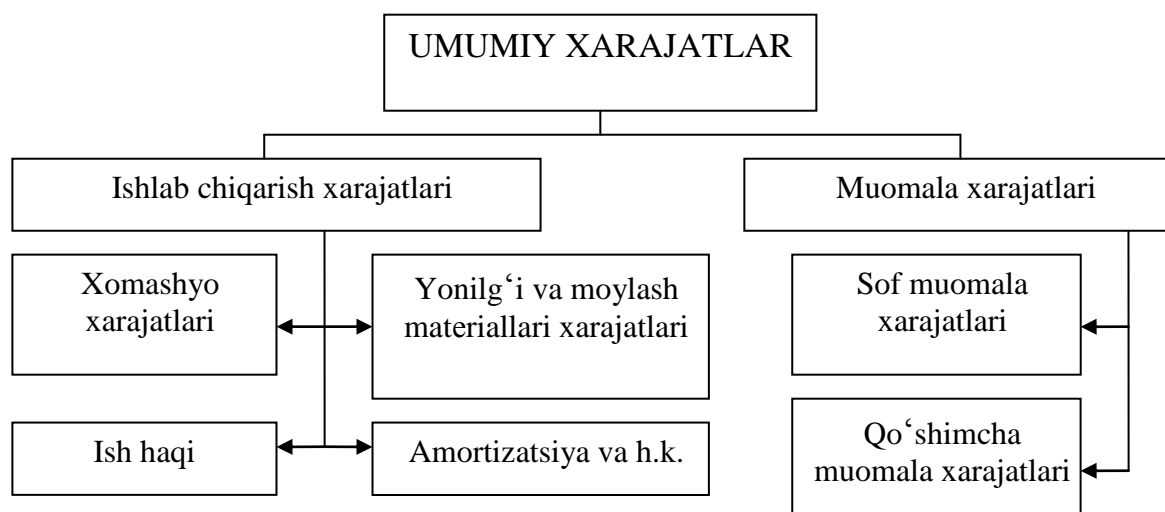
UMUMIY XARAJATLAR

Ishlab chiqarish xarajatlari

Muomala xarajatlari

Xomashyo xarajatlari

Yonilg‘i va moylash materiallari xarajatlari

Sof muomala xarajatlari

Ish haqi

Amortizatsiya va h.k.

Qo‘shimcha muomala xarajatlari